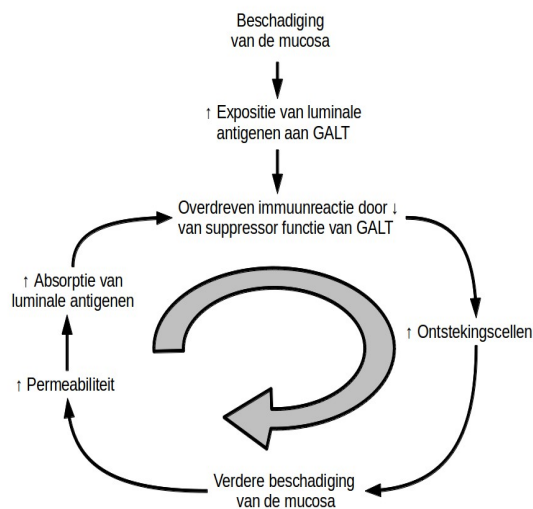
Beschadiging van de mucosa

↑ Expositie van luminale antigenen aan GALT

Overdreven immuunreactie door ↓ van suppressor functie van GALT

↑ Ontstekingscellen

Verdere beschadiging van de mucosa

↑ Permeabiliteit

↑ Absorptie van luminale antigenen